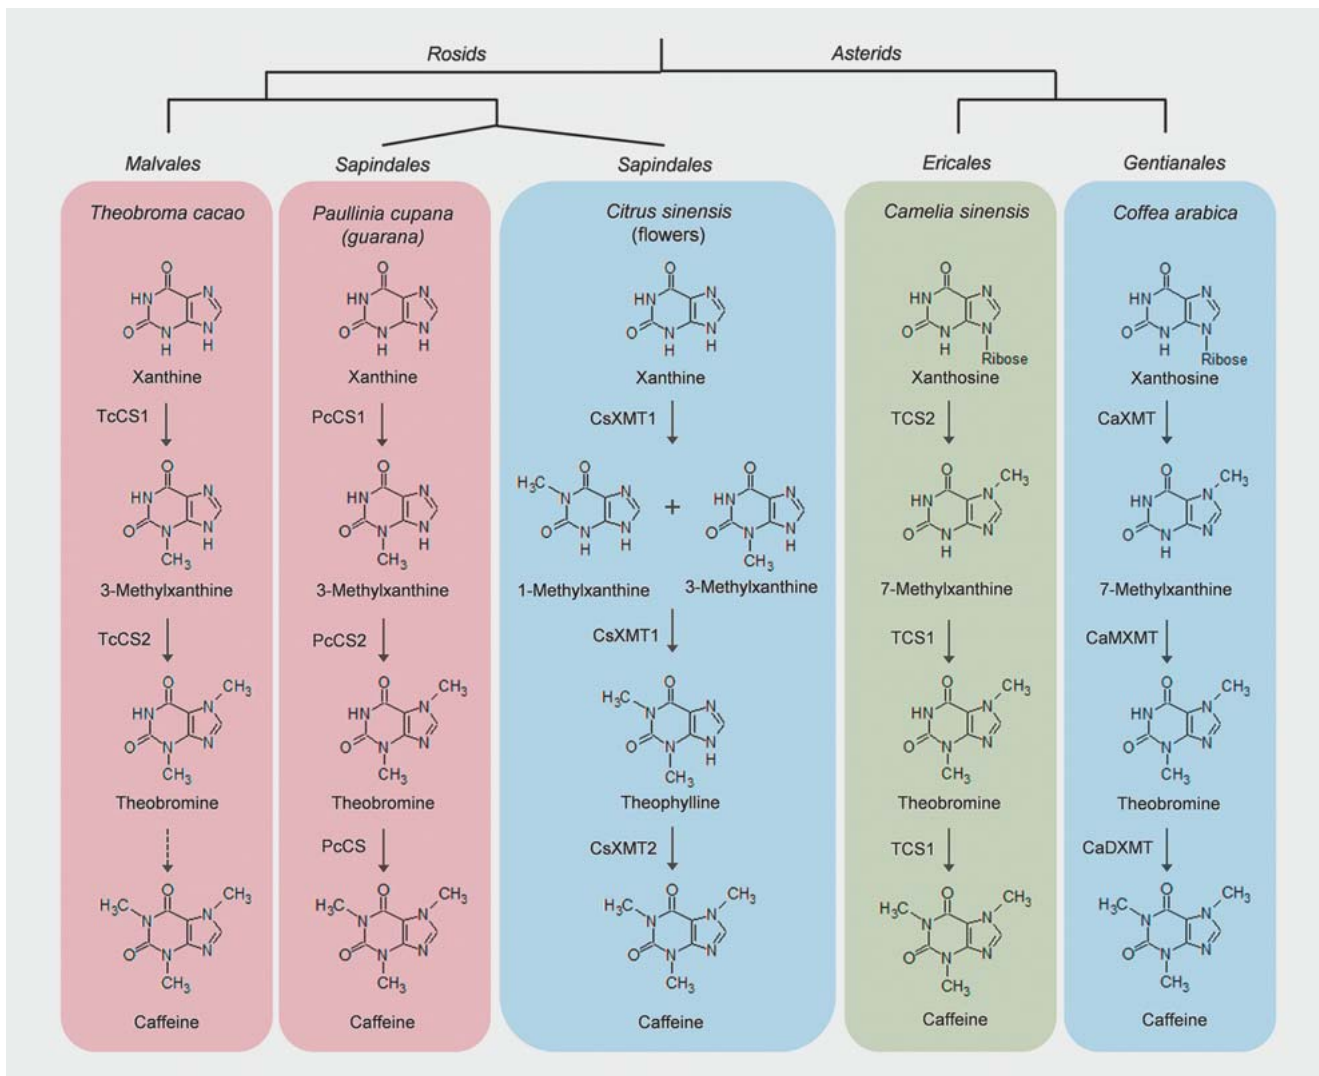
Rosids

Asterids

Malvales

Sapindales

Sapindales

Ericales

Gentianales

Theobroma cacao

Xanthine

TcCS1

3-Methylxanthine

TcCS2

Theobromine

Caffeine

Paullinia cupana (guarana)

Xanthine

PcCS1

3-Methylxanthine

PcCS2

Theobromine

PcCS

Caffeine

Citrus sinensis (flowers)

Xanthine

CsXMT1

1-Methylxanthine + 3-Methylxanthine

CsXMT1

Theophylline

CsXMT2

Caffeine

Camelia sinensis

Ribose

Xanthosine

TCS2

7-Methylxanthine

TCS1

Theobromine

TCS1

Caffeine

Coffea arabica

Ribose

Xanthosine

CaXMT

7-Methylxanthine

CaMXMT

Theobromine

CaDXMT

Caffeine